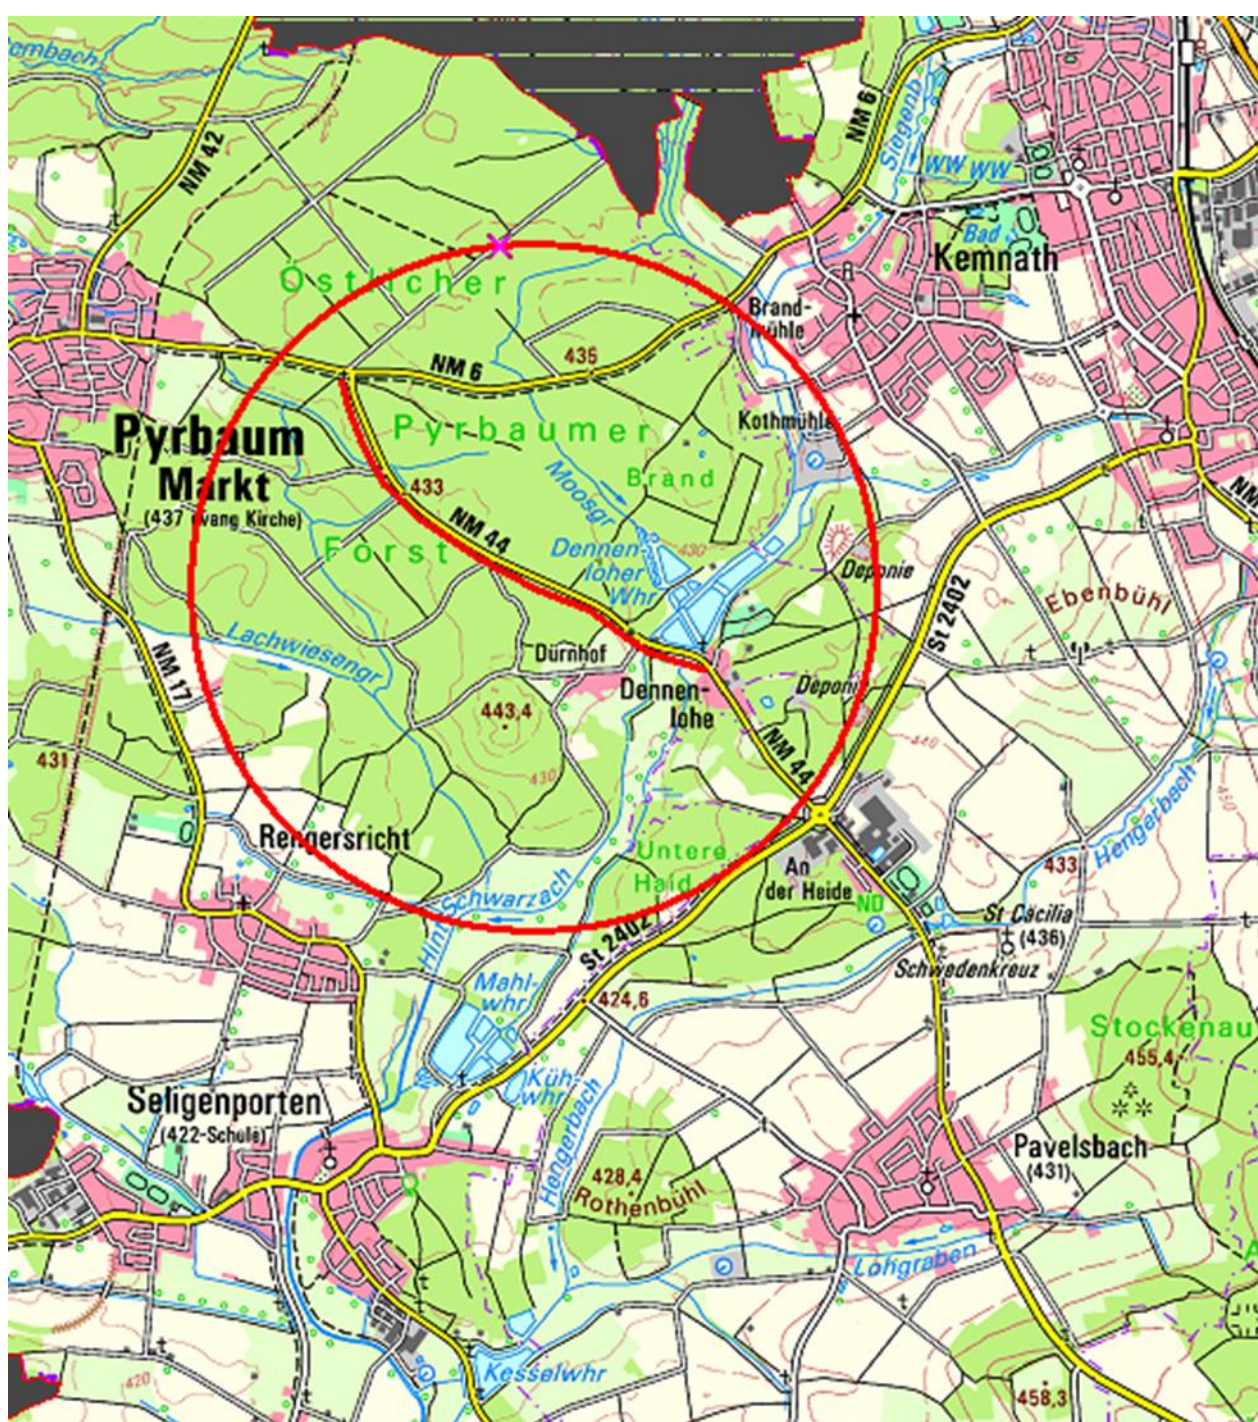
mbach
NM 42
NM 6
Siegenb
WW WW
Bad
Kemnath
Östlicher
Brand-
mühle
435
NM 6
Pyrbaum
Markt
(437 evang Kirche)
Pyrbaumer
Kothmühle
NM
Brand
433
Moosgr
NM 44
Forst
Dennen-
loher
Whr
430
Deponie
St 2402
Ebenbühl
Lachwiesengr
NM 17
Dürnhof
Dennen-
lohe
Deponie
443,4
440
431
430
NM 44
Hengerbach
Rengersricht
Untere
Haid
An
der Heide
ND
433
Schwarzach
St Cäcilia
(436)
Hint
St 2402
Schwedenkreuz
Mahl-
whr
424,6
Stockenau
455,4
Kühl-
whr
Seligenporten
(422-Schule)
Hengerbach
Pavelsbach
(431)
428,4
Rothenbühl
Lohgraben
420
Kesselwhr
458,3